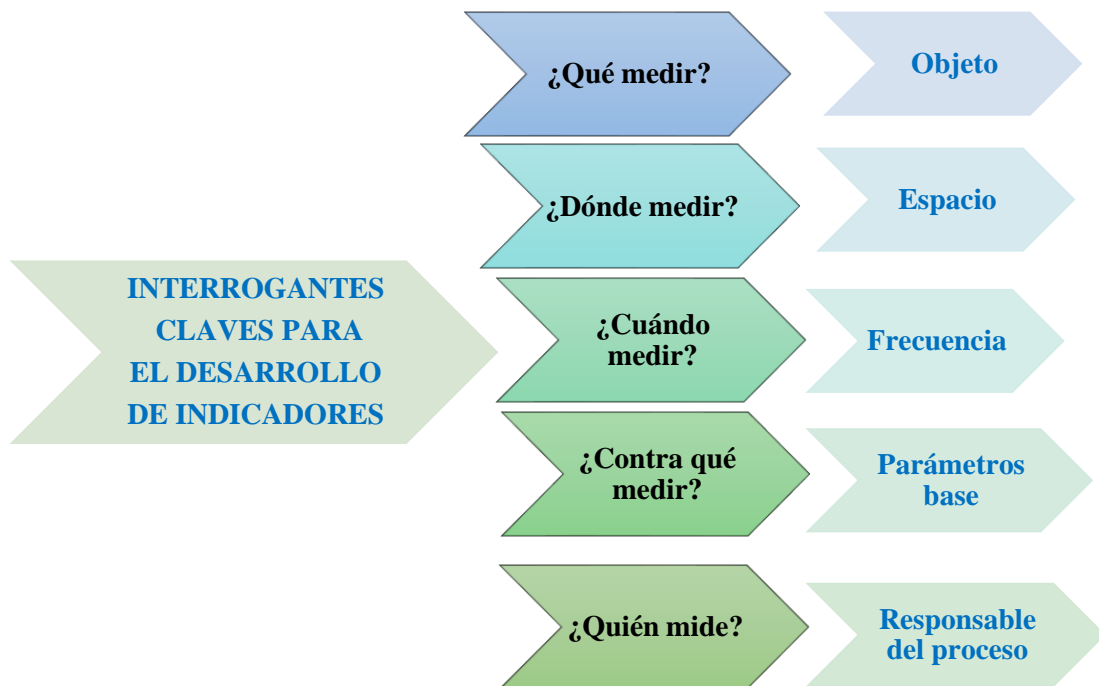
INTERROGANTES CLAVES PARA EL DESARROLLO DE INDICADORES

¿Qué medir?

Objeto

¿Dónde medir?

Espacio

¿Cuándo medir?

Frecuencia

¿Contra qué medir?

Parámetros base

¿Quién mide?

Responsable del proceso